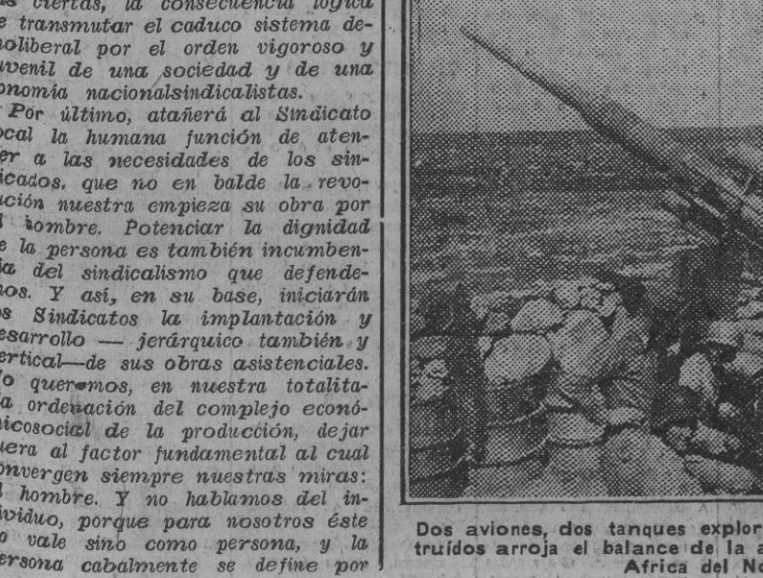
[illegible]s ciertas, la consecuencia lógica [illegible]e transmutar el caduco sistema de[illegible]oliberal por el orden vigoroso y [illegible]uvenil de una sociedad y de una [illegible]onomía nacionalsindicalistas.

Por último, atañerá al Sindicato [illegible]ocal la humana función de aten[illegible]er a las necesidades de los sin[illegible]icados, que no en balde la revo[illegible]ución nuestra empieza su obra por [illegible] hombre. Potenciar la dignidad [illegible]e la persona es también incumben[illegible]ia del sindicalismo que defende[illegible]os. Y así, en su base, iniciarán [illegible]os Sindicatos la implantación y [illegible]esarrollo — jerárquico también y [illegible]ertical—de sus obras asistenciales. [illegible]o queremos, en nuestra totalita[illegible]a ordenación del complejo econó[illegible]icosocial de la producción, dejar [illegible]uera al factor fundamental al cual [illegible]onvergen siempre nuestras miras: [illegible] hombre. Y no hablamos del in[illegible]ividuo, porque para nosotros éste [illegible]o vale sino como persona, y la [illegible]ersona cabalmente se define por

Dos aviones, dos tanques explor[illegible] truídos arroja el balance de la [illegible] Africa del N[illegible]